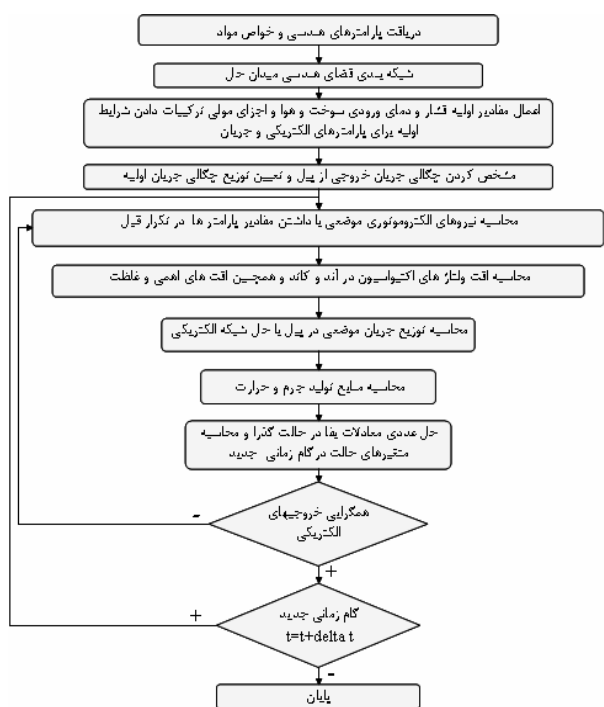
دریافت پارامترهای هندسی و خواص مواد

شبکه بندی فضای هندسی میدان حل

اعمال مقادیر اولیه فشار و دمای ورودی سوخت و هوا و اجزای مولی ترکیبات دادن شرایط اولیه برای پارامترهای الکتریکی و جریان

مشخص کردن چگالی جریان خروجی از پیل و تعیین توزیع چگالی جریان اولیه

محاسبه نیروهای الکتروموتوری موضعی با داشتن مقادیر پارامتر ها در تکرار قبل

محاسبه افت ولتاژ های اکتیواسیون در آند و کاتد و همچنین افت های اهمی و غلظت

محاسبه توزیع جریان موضعی در پیل با حل شبکه الکتریکی

محاسبه منابع تولید جرم و حرارت

حل عددی معادلات بقا در حالت گذرا و محاسبه متغیرهای حالت در گام زمانی جدید

همگرایی خروجیهای الکتریکی

-

+

گام زمانی جدید
t=t+delta t

+

-

پایان